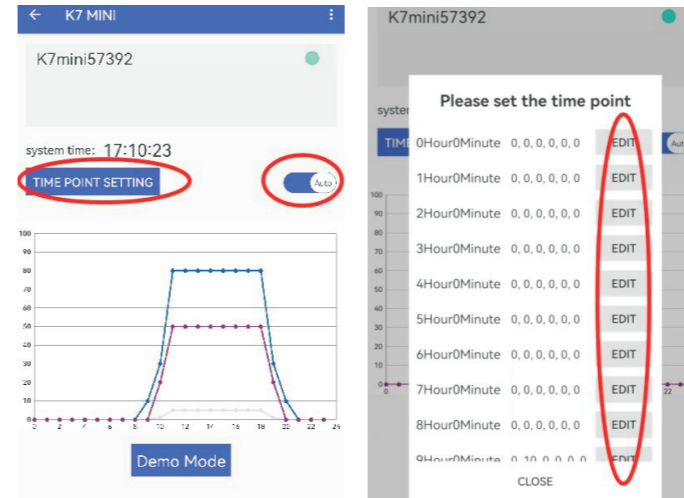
← K7 MINI ⋮

K7mini57392

system time: 17:10:23

TIME POINT SETTING

Auto

100
90
80
70
60
50
40
30
20
10
0

0 2 4 6 8 10 12 14 16 18 20 22 24

Demo Mode

K7mini57392

syster

TIM

Auto

100
90
80
70
60
50
40
30
20
10
0

0

22

Please set the time point

0Hour0Minute 0, 0, 0, 0, 0, 0 EDIT
1Hour0Minute 0, 0, 0, 0, 0, 0 EDIT
2Hour0Minute 0, 0, 0, 0, 0, 0 EDIT
3Hour0Minute 0, 0, 0, 0, 0, 0 EDIT
4Hour0Minute 0, 0, 0, 0, 0, 0 EDIT
5Hour0Minute 0, 0, 0, 0, 0, 0 EDIT
6Hour0Minute 0, 0, 0, 0, 0, 0 EDIT
7Hour0Minute 0, 0, 0, 0, 0, 0 EDIT
8Hour0Minute 0, 0, 0, 0, 0, 0 EDIT
9Hour0Minute 0, 10, 0, 0, 0, 0 EDIT

CLOSE